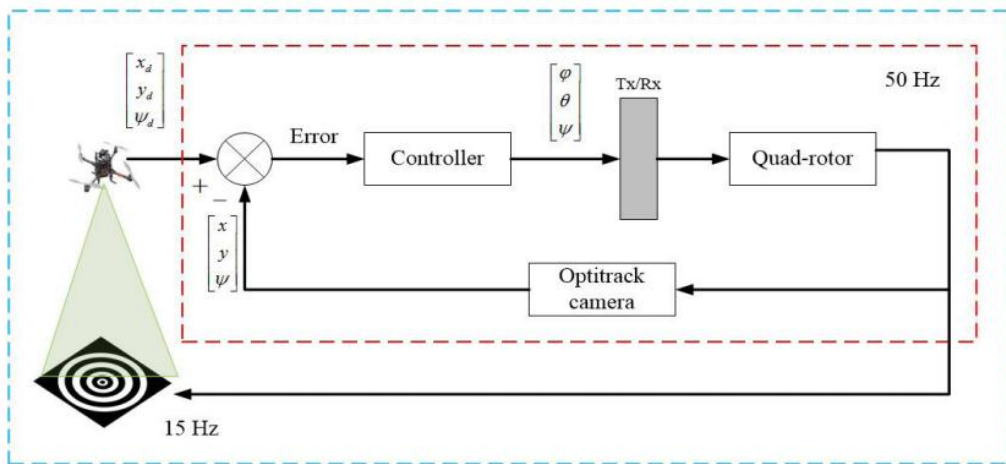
$\begin{bmatrix} x_d \\ y_d \\ \psi_d \end{bmatrix}$

50 Hz

$\begin{bmatrix} \varphi \\ \theta \\ \psi \end{bmatrix}$

Tx/Rx

Error

Controller

Quad-rotor

+

−

$\begin{bmatrix} x \\ y \\ \psi \end{bmatrix}$

Optitrack camera

15 Hz